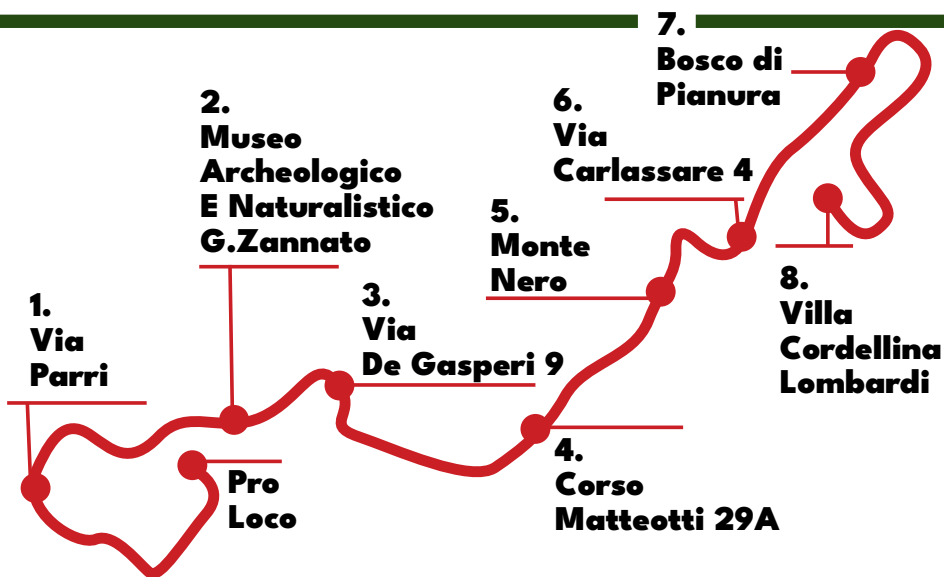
7.
Bosco di
Pianura

2.
Museo
Archeologico
E Naturalistico
G.Zannato

6.
Via
Carlassare 4

5.
Monte
Nero

1.
Via
Parri

3.
Via
De Gasperi 9

8.
Villa
Cordellina
Lombardi

Pro
Loco

4.
Corso
Matteotti 29A